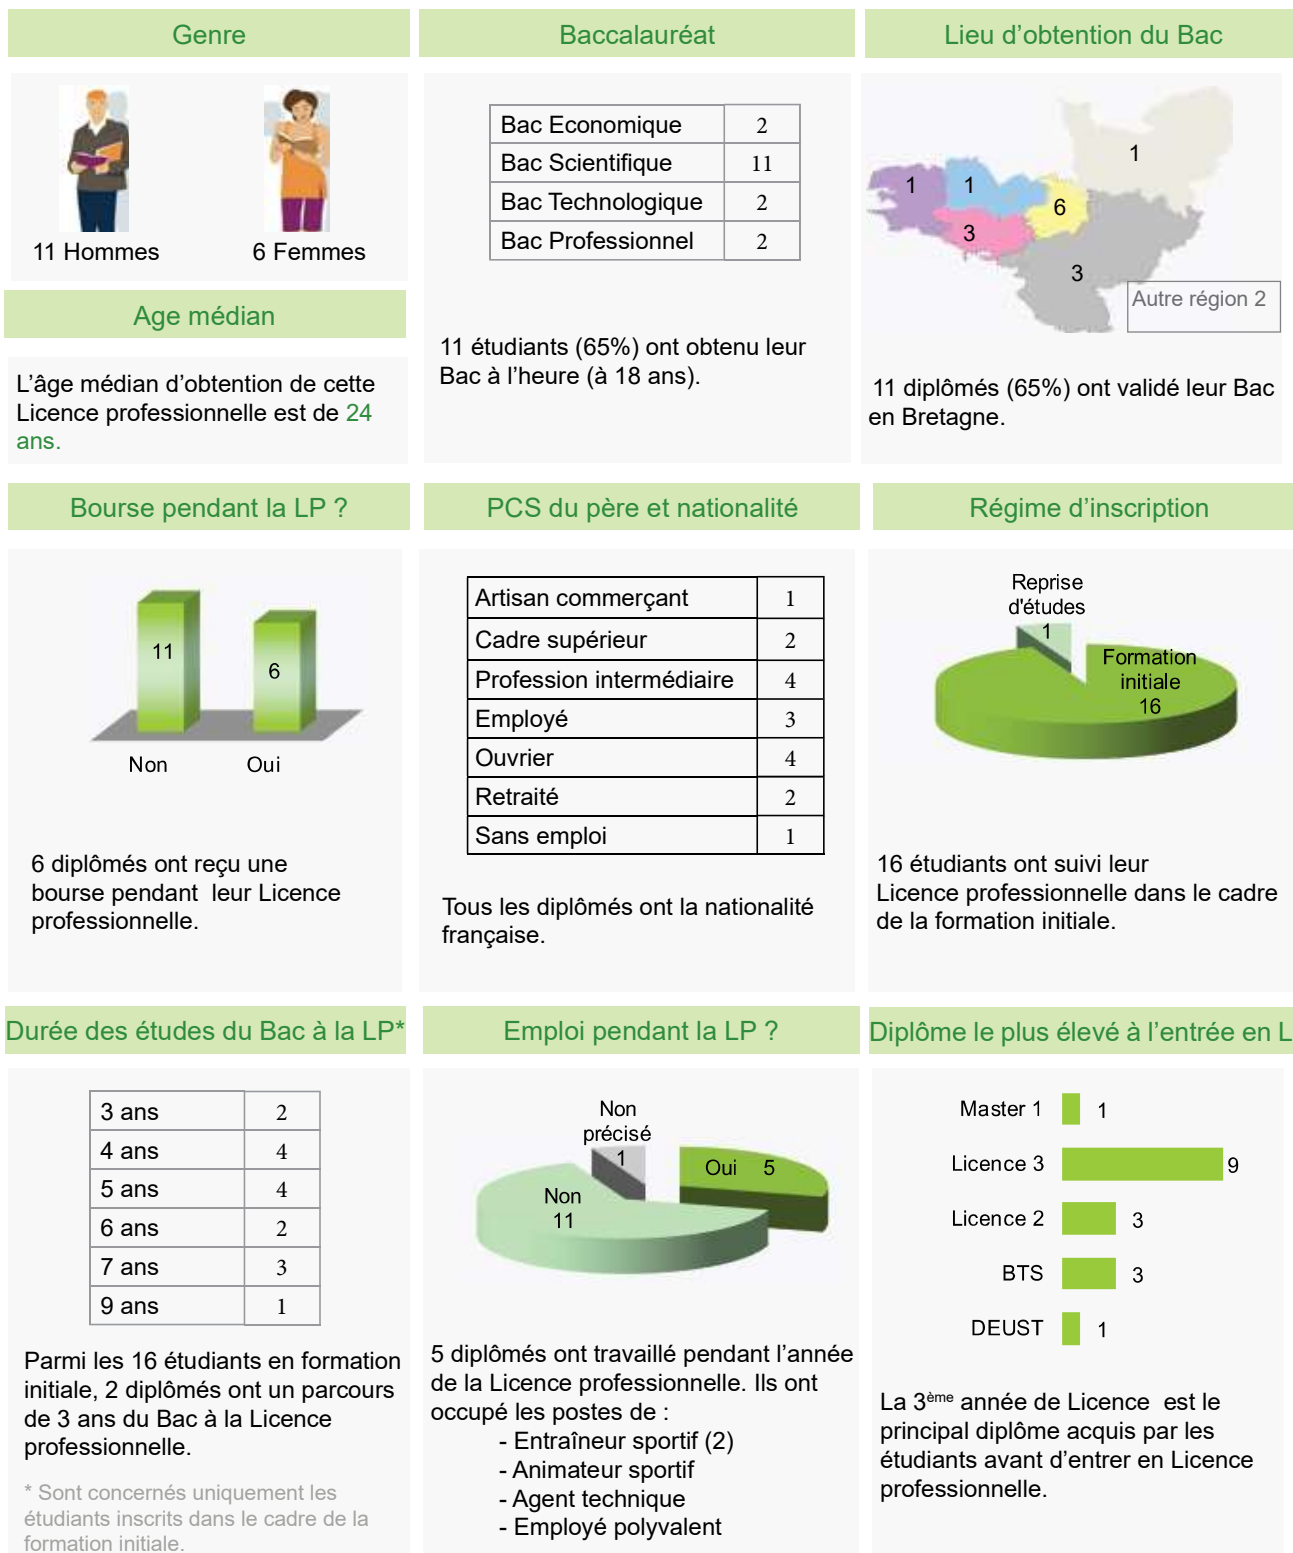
Genre

11 Hommes

6 Femmes

Age médian

L'âge médian d'obtention de cette Licence professionnelle est de 24 ans.

Baccalauréat

| Bac Economique | 2 |
|---|---|
| Bac Scientifique | 11 |
| Bac Technologique | 2 |
| Bac Professionnel | 2 |

11 étudiants (65%) ont obtenu leur Bac à l'heure (à 18 ans).

Lieu d'obtention du Bac

1
1
1
6
3
3
Autre région 2

11 diplômés (65%) ont validé leur Bac en Bretagne.

Bourse pendant la LP ?

11
6
Non
Oui

6 diplômés ont reçu une bourse pendant leur Licence professionnelle.

PCS du père et nationalité

| Artisan commerçant | 1 |
|---|---|
| Cadre supérieur | 2 |
| Profession intermédiaire | 4 |
| Employé | 3 |
| Ouvrier | 4 |
| Retraité | 2 |
| Sans emploi | 1 |

Tous les diplômés ont la nationalité française.

Régime d'inscription

Reprise d'études 1

Formation initiale 16

16 étudiants ont suivi leur Licence professionnelle dans le cadre de la formation initiale.

Durée des études du Bac à la LP*

| 3 ans | 2 |
|---|---|
| 4 ans | 4 |
| 5 ans | 4 |
| 6 ans | 2 |
| 7 ans | 3 |
| 9 ans | 1 |

Parmi les 16 étudiants en formation initiale, 2 diplômés ont un parcours de 3 ans du Bac à la Licence professionnelle.

* Sont concernés uniquement les étudiants inscrits dans le cadre de la formation initiale.

Emploi pendant la LP ?

Non précisé 1
Oui 5
Non 11

5 diplômés ont travaillé pendant l'année de la Licence professionnelle. Ils ont occupé les postes de :
- Entraîneur sportif (2)
- Animateur sportif
- Agent technique
- Employé polyvalent

Diplôme le plus élevé à l'entrée en L

Master 1 1
Licence 3 9
Licence 2 3
BTS 3
DEUST 1

La 3$^{ème}$ année de Licence est le principal diplôme acquis par les étudiants avant d'entrer en Licence professionnelle.